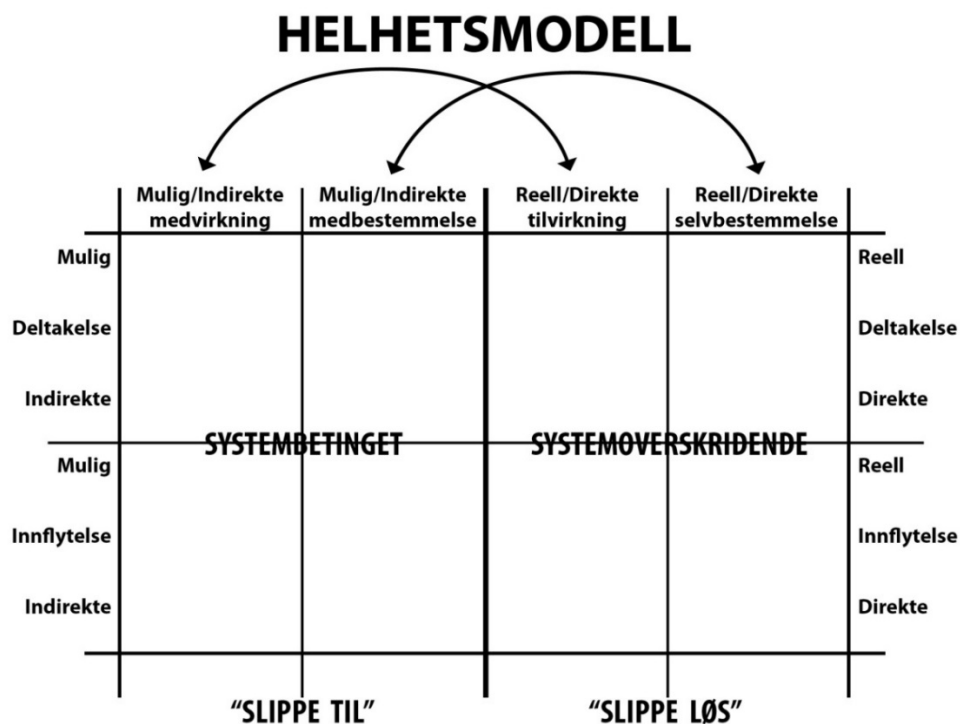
HELHETSMODELL

| | Mulig/Indirekte medvirkning | Mulig/Indirekte medbestemmelse | Reell/Direkte tilvirkning | Reell/Direkte selvbestemmelse | |
|---|---|---|---|---|---|
| Mulig Deltakelse Indirekte | | | | | Reell Deltakelse Direkte |
| Mulig Innflytelse Indirekte | | | | | Reell Innflytelse Direkte |

SYSTEMBETINGET

SYSTEMOVERSKRIDENDE

"SLIPPE TIL"

"SLIPPE LØS"